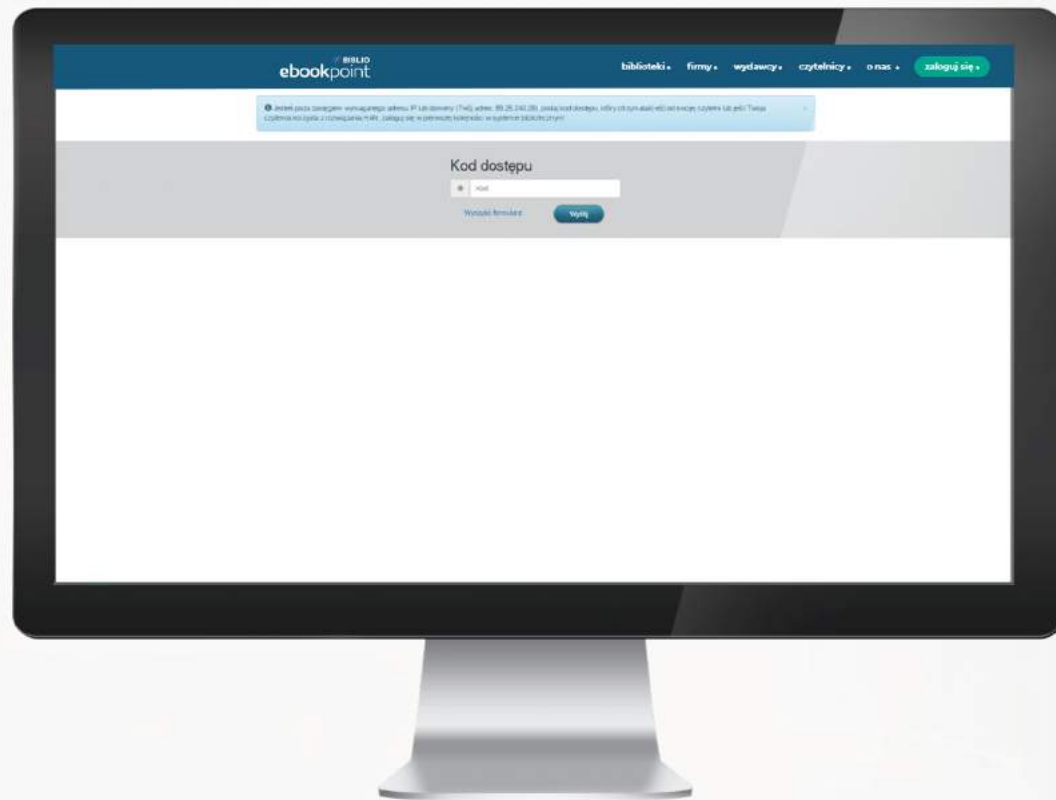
BIBLIO
ebookpoint

biblioteki firmy wydawcy czytelnicy o nas zaloguj się

Jesteś poza zasięgiem wymaganego adresu IP lub domeny (Twój adres: 89.25.240.28), podaj kod dostępu, który otrzymałeś od swojej czytelni lub jeśli Twoja czytelnia korzysta z rozwiązania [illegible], zaloguj się w pierwszej kolejności w systemie bibliotecznym

Kod dostępu

Kod

Wyczyść formularz Wyślij